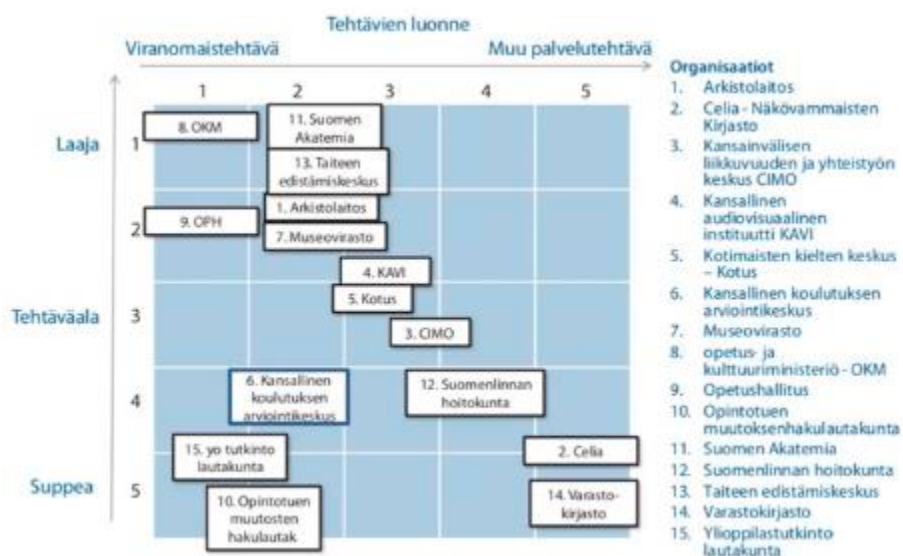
Tehtävien luonne

Viranomaistehtävä

Muu palvelutehtävä

1 2 3 4 5

Laaja 1

2

Tehtäväala 3

4

Suppea 5

8. OKM

11. Suomen Akatemia

13. Taiteen edistämiskeskus

9. OPH

1. Arkistolaitos

7. Museovirasto

4. KAVI

5. Kotus

3. CIMO

6. Kansallinen koulutuksen arviointikeskus

12. Suomenlinnan hoitokunta

15. yo tutkinto lautakunta

2. Celia

10. Opintotuen muutosten hakulautak

14. Varastokirjasto

Organisaatiot
1. Arkistolaitos
2. Celia - Näkövammaisten Kirjasto
3. Kansainvälisen liikkuvuuden ja yhteistyön keskus CIMO
4. Kansallinen audiovisuaalinen instituutti KAVI
5. Kotimaisten kielten keskus – Kotus
6. Kansallinen koulutuksen arviointikeskus
7. Museovirasto
8. opetus- ja kulttuuriministeriö - OKM
9. Opetushallitus
10. Opintotuen muutoksenhakulautakunta
11. Suomen Akatemia
12. Suomenlinnan hoitokunta
13. Taiteen edistämiskeskus
14. Varastokirjasto
15. Ylioppilastutkinto lautakunta